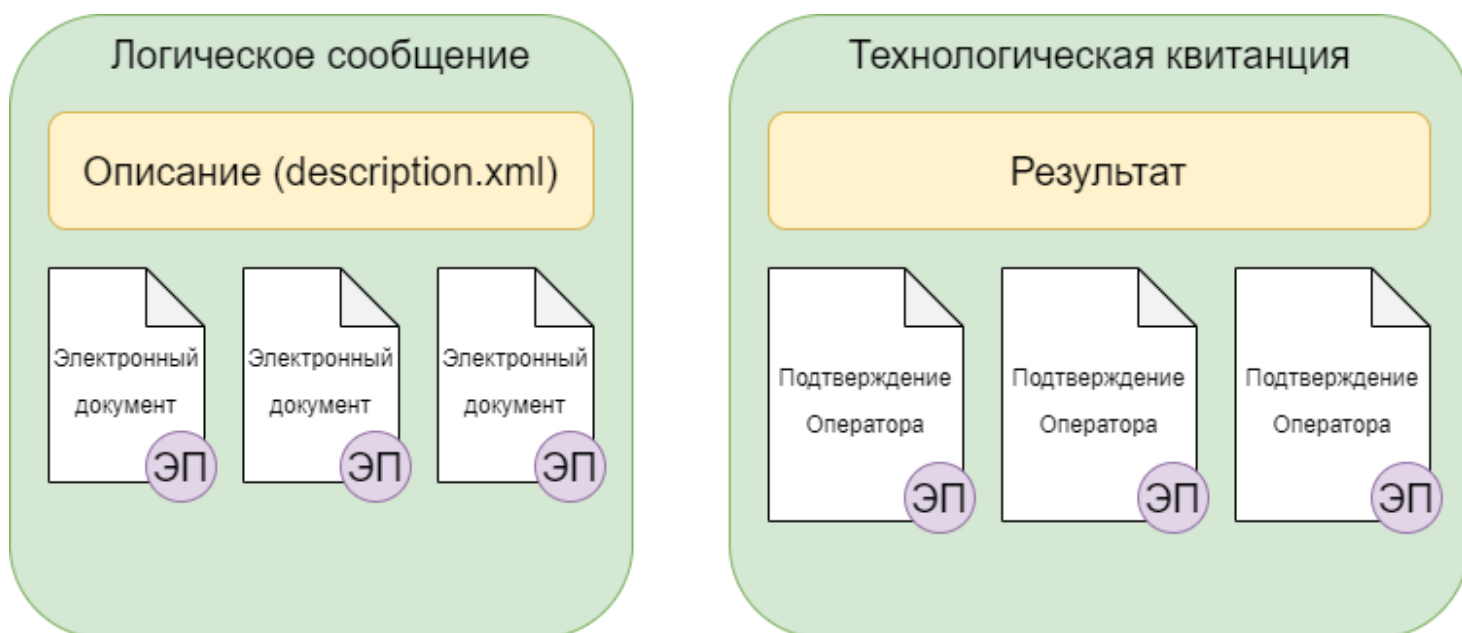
Логическое сообщение

Описание (description.xml)

Электронный документ
ЭП

Электронный документ
ЭП

Электронный документ
ЭП

Технологическая квитанция

Результат

Подтверждение Оператора
ЭП

Подтверждение Оператора
ЭП

Подтверждение Оператора
ЭП